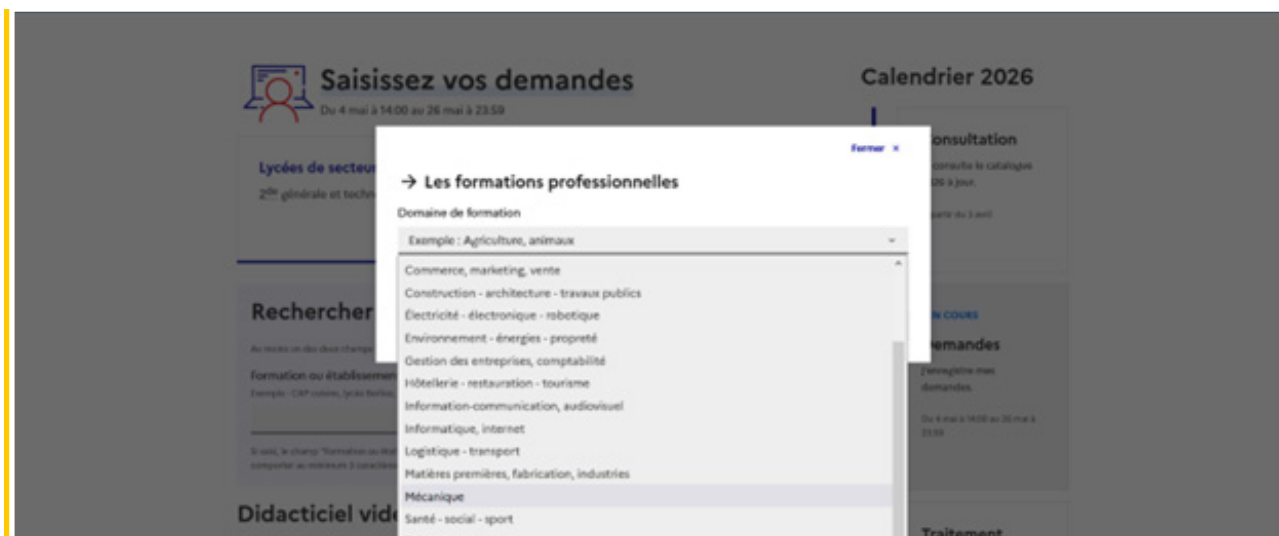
Saisissez vos demandes
Du 4 mai à 14:00 au 26 mai à 23:59

Calendrier 2026

Lycées de secteur
2de générale et techn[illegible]

onsultation
consulte le catalogue
026 à jour.
partir du 1 avril

Rechercher

Formation ou établissement

Didacticiel vid

N COURS
emandes
J'enregistre mes demandes
Du 4 mai à 14:00 au 26 mai à 23:59

Traitement

Fermer ×

→ Les formations professionnelles

Domaine de formation

Exemple : Agriculture, animaux

Commerce, marketing, vente
Construction - architecture - travaux publics
Électricité - électronique - robotique
Environnement - énergies - propreté
Gestion des entreprises, comptabilité
Hôtellerie - restauration - tourisme
Information-communication, audiovisuel
Informatique, internet
Logistique - transport
Matières premières, fabrication, industries
Mécanique
Santé - social - sport